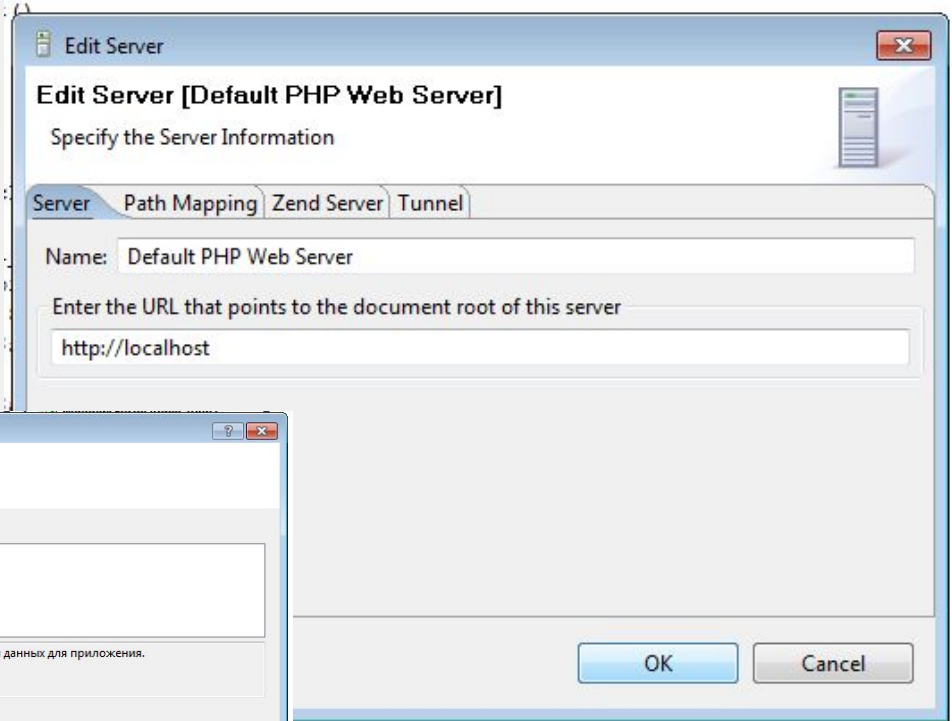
Edit Server

Edit Server [Default PHP Web Server]

Specify the Server Information

Server | Path Mapping | Zend Server | Tunnel

Name: Default PHP Web Server

Enter the URL that points to the document root of this server

http://localhost

данных для приложения.

OK

Cancel